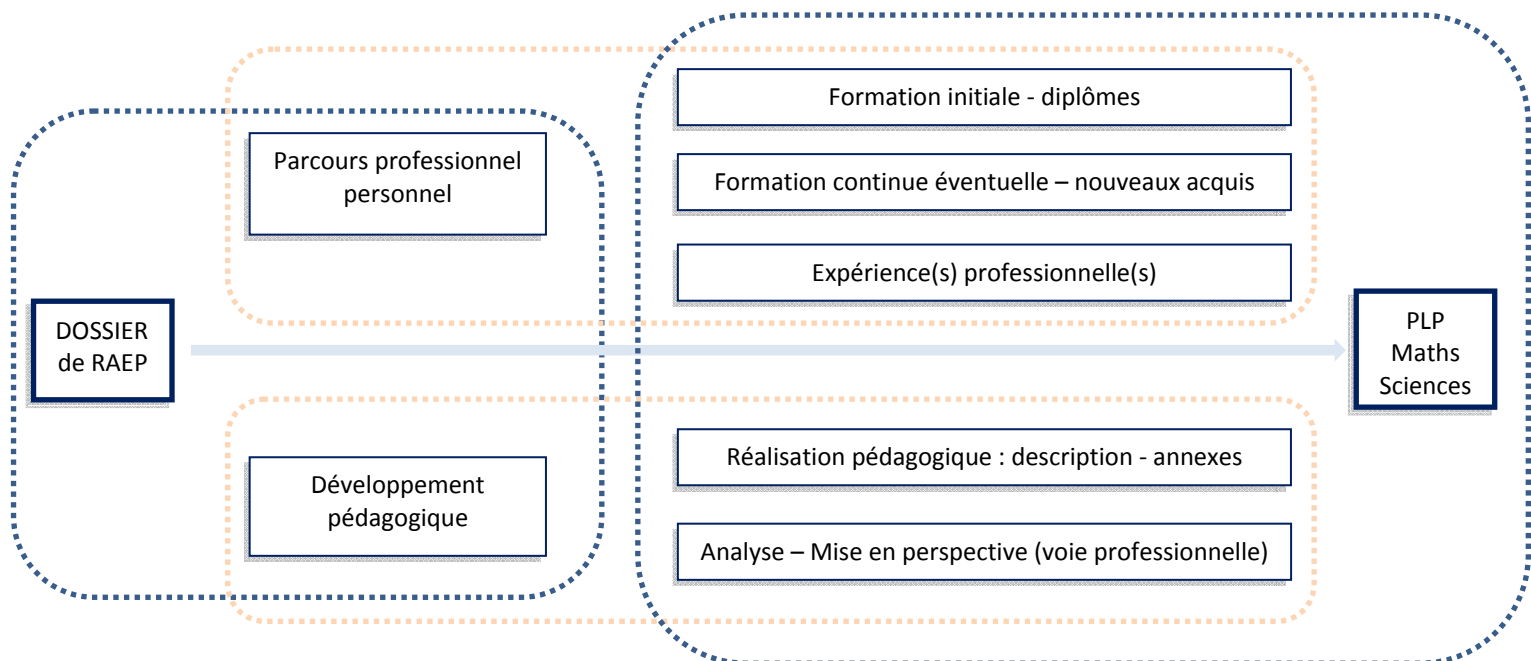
DOSSIER de RAEP

Parcours professionnel personnel

Formation initiale - diplômes

Formation continue éventuelle – nouveaux acquis

Expérience(s) professionnelle(s)

PLP Maths Sciences

Développement pédagogique

Réalisation pédagogique : description - annexes

Analyse – Mise en perspective (voie professionnelle)